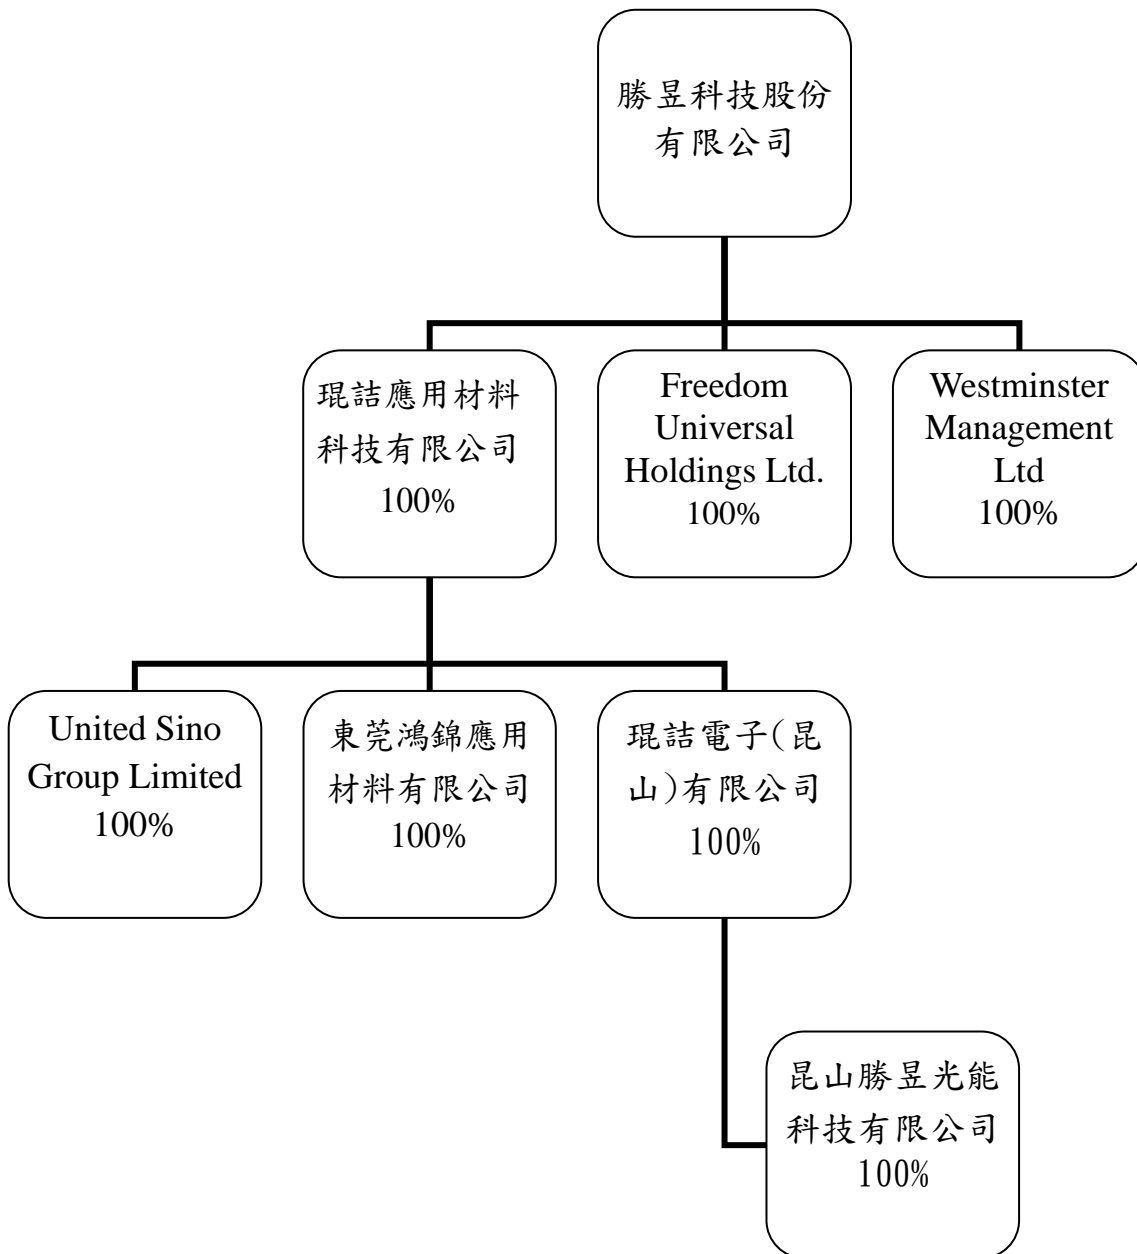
勝昱科技股份有限公司

琨詰應用材料科技有限公司
100%

Freedom Universal Holdings Ltd.
100%

Westminster Management Ltd
100%

United Sino Group Limited
100%

東莞鴻錦應用材料有限公司
100%

琨詰電子(昆山)有限公司
100%

昆山勝昱光能科技有限公司
100%